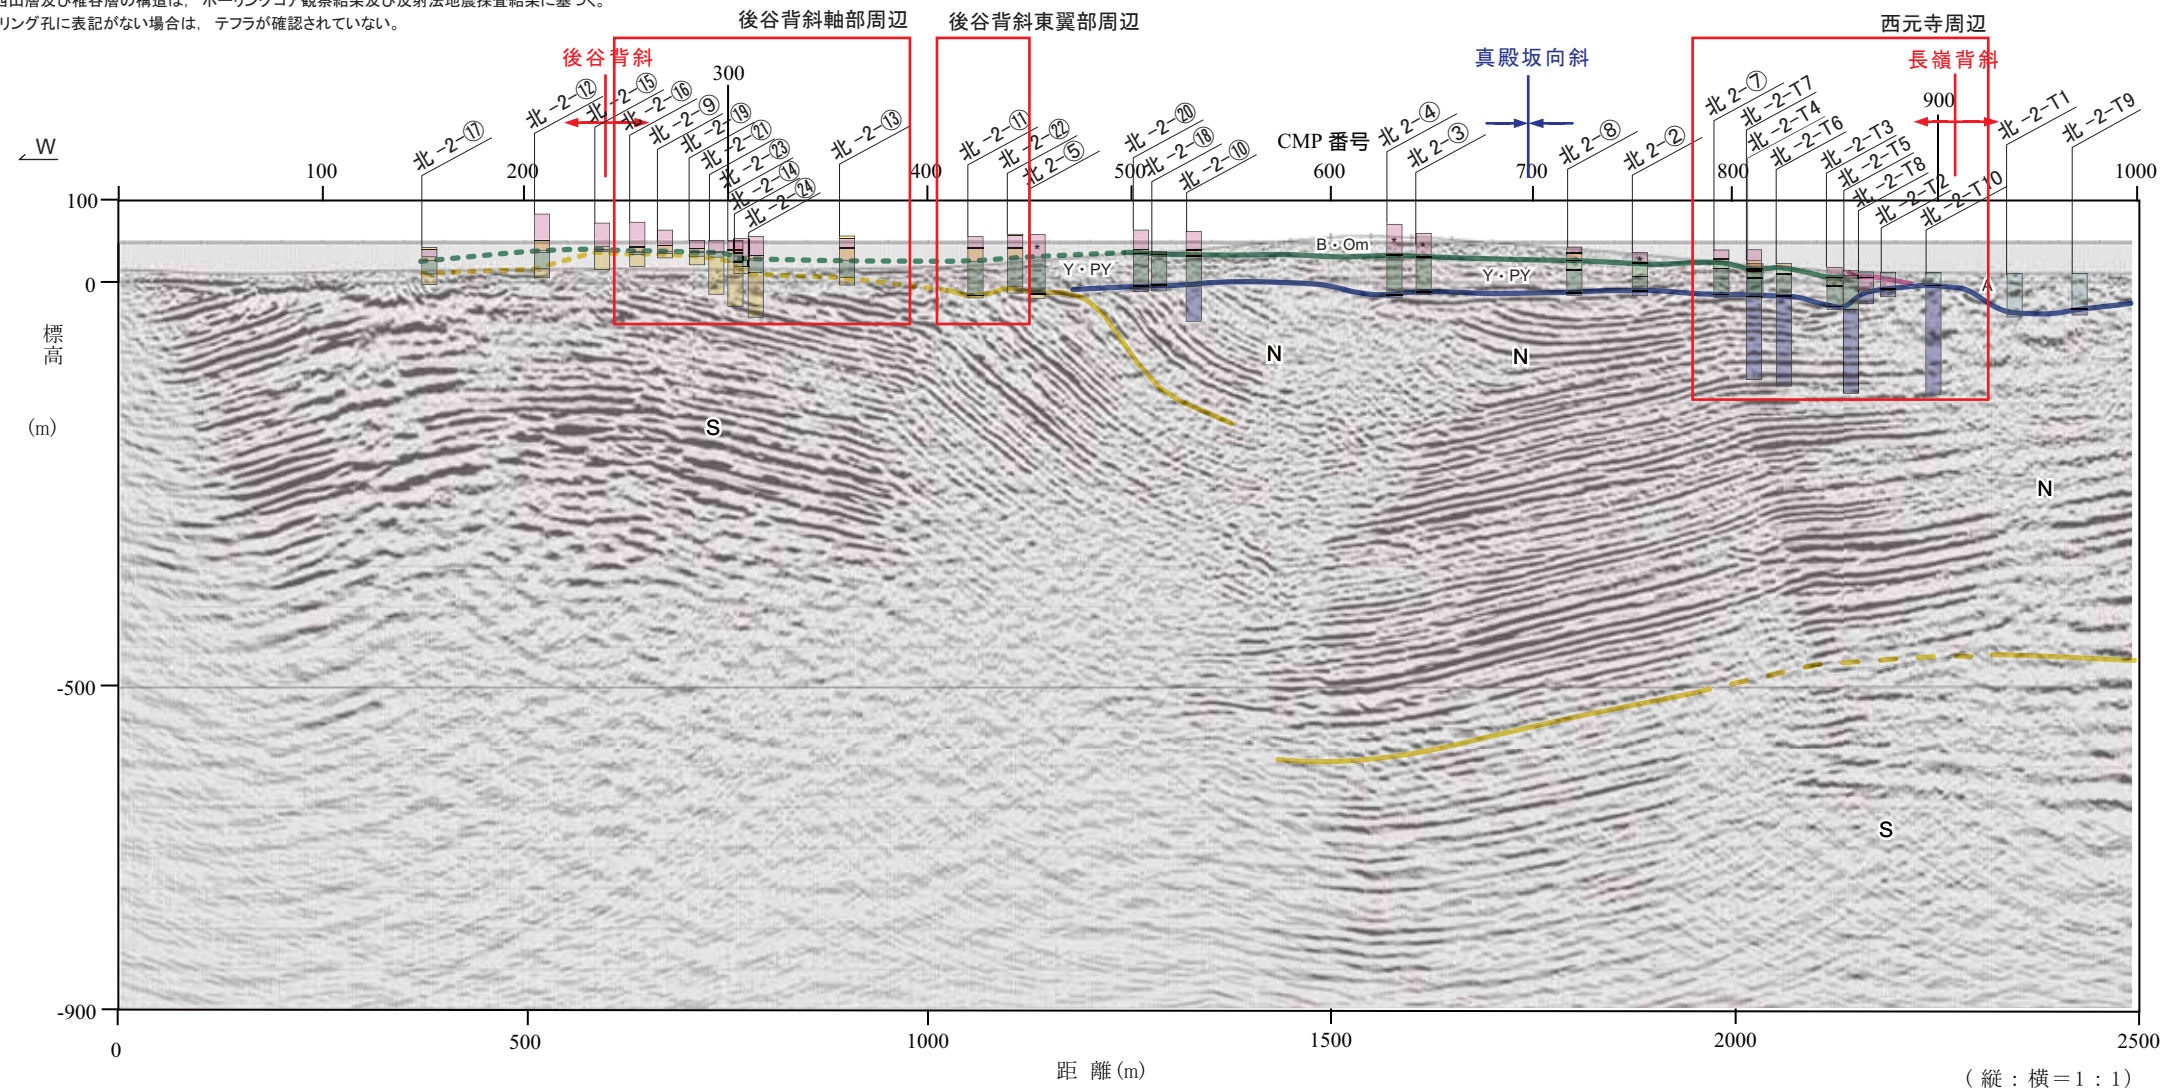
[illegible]山層及び稚谷層の構造は，ボーリングコア観察結果及び反射法地震探査結果に基づく。
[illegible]リング孔に表記がない場合は，テフラが確認されていない。

後谷背斜軸部周辺
後谷背斜東翼部周辺
西元寺周辺
後谷背斜
真殿坂向斜
長嶺背斜

W

CMP 番号
100
200
300
400
500
600
700
800
900
1000

北−2−⑰
北−2−⑫
北−2−⑮
北−2−⑯
北−2−⑨
北−2−⑲
北−2−㉑
北−2−㉓
北−2−⑭
北−2−㉔
北−2−⑬
北−2−⑪
北−2−㉒
北 2−⑤
北−2−⑳
北−2−⑱
北−2−⑩
北 2−④
北 2−③
北 2−⑧
北 2−②
北 2−⑦
北−2−T7
北−2−T4
北−2−T6
北−2−T3
北−2−T5
北−2−T8
北−2−T2
北−2−T10
北−2−T1
北−2−T9

B・Om
Y・PY
Y・PY
A
N
N
N
S
S

100
0
標高
(m)
-500
-900

0
500
1000
1500
2000
2500
距 離 (m)
( 縦 : 横＝1 : 1)